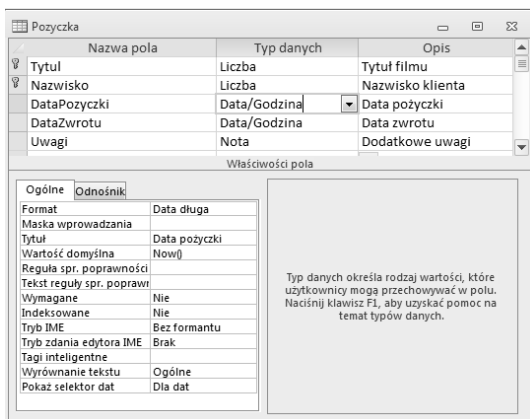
Pozyczka

| Nazwa pola | Typ danych | Opis |
|---|---|---|
| Tytul | Liczba | Tytuł filmu |
| Nazwisko | Liczba | Nazwisko klienta |
| DataPozyczki | Data/Godzina | Data pożyczki |
| DataZwrotu | Data/Godzina | Data zwrotu |
| Uwagi | Nota | Dodatkowe uwagi |

Właściwości pola

Ogólne Odnośnik

| | |
|---|---|
| Format | Data długa |
| Maska wprowadzania | |
| Tytuł | Data pożyczki |
| Wartość domyślna | Now() |
| Reguła spr. poprawności | |
| Tekst reguły spr. poprawn | |
| Wymagane | Nie |
| Indeksowane | Nie |
| Tryb IME | Bez formantu |
| Tryb zdania edytora IME | Brak |
| Tagi inteligentne | |
| Wyrównanie tekstu | Ogólne |
| Pokaż selektor dat | Dla dat |

Typ danych określa rodzaj wartości, które użytkownicy mogą przechowywać w polu. Naciśnij klawisz F1, aby uzyskać pomoc na temat typów danych.